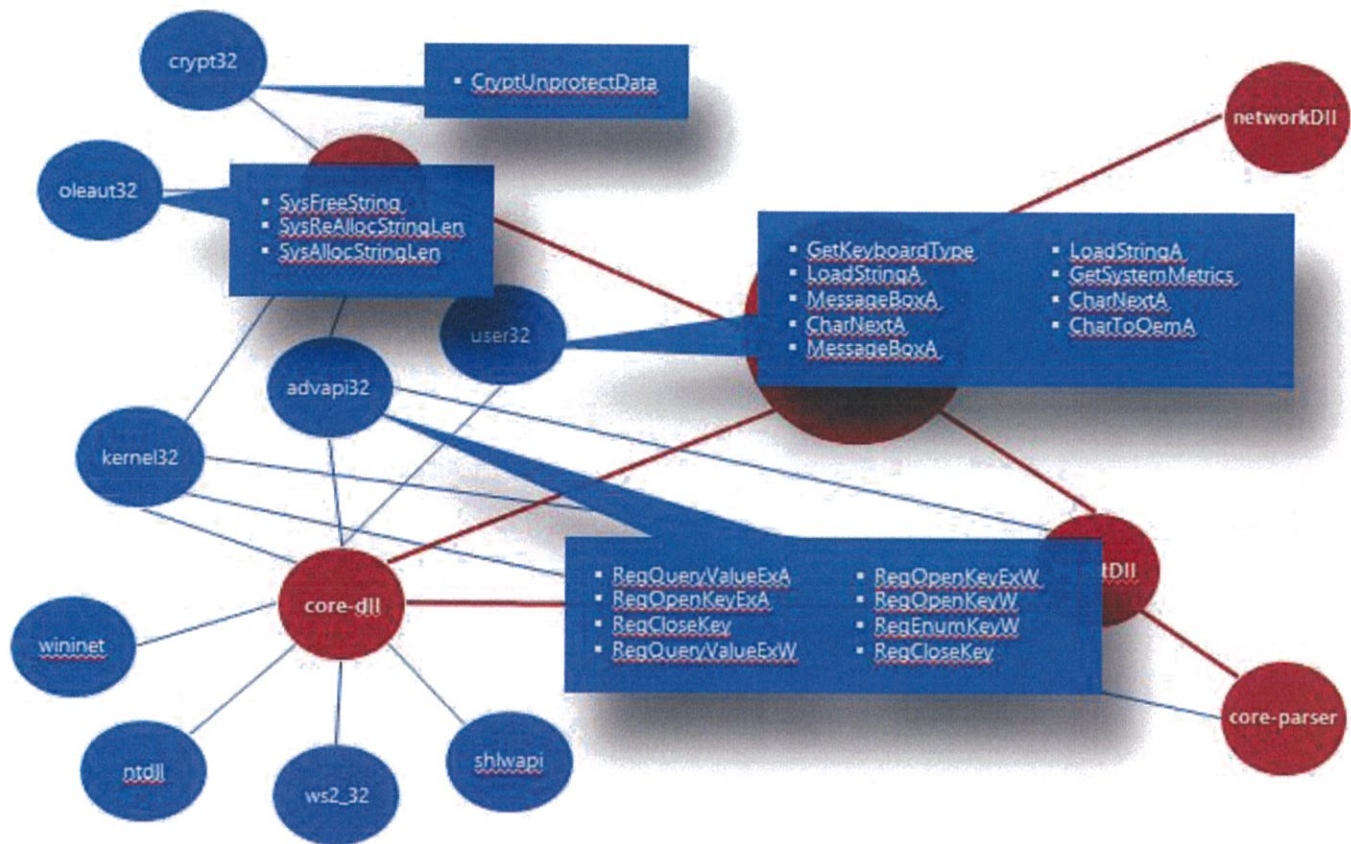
crypt32

CryptUnprotectData

networkDll

oleaut32

SysFreeString
SysReAllocStringLen
SysAllocStringLen

GetKeyboardType
LoadStringA
MessageBoxA
CharNextA
MessageBoxA

LoadStringA
GetSystemMetrics
CharNextA
CharToOemA

user32

advapi32

kernel32

core-dll

RegQueryValueExA
RegOpenKeyExA
RegCloseKey
RegQueryValueExW

RegOpenKeyExW
RegOpenKeyW
RegEnumKeyW
RegCloseKey

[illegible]tDll

wininet

core-parser

ntdll

ws2_32

shlwapi